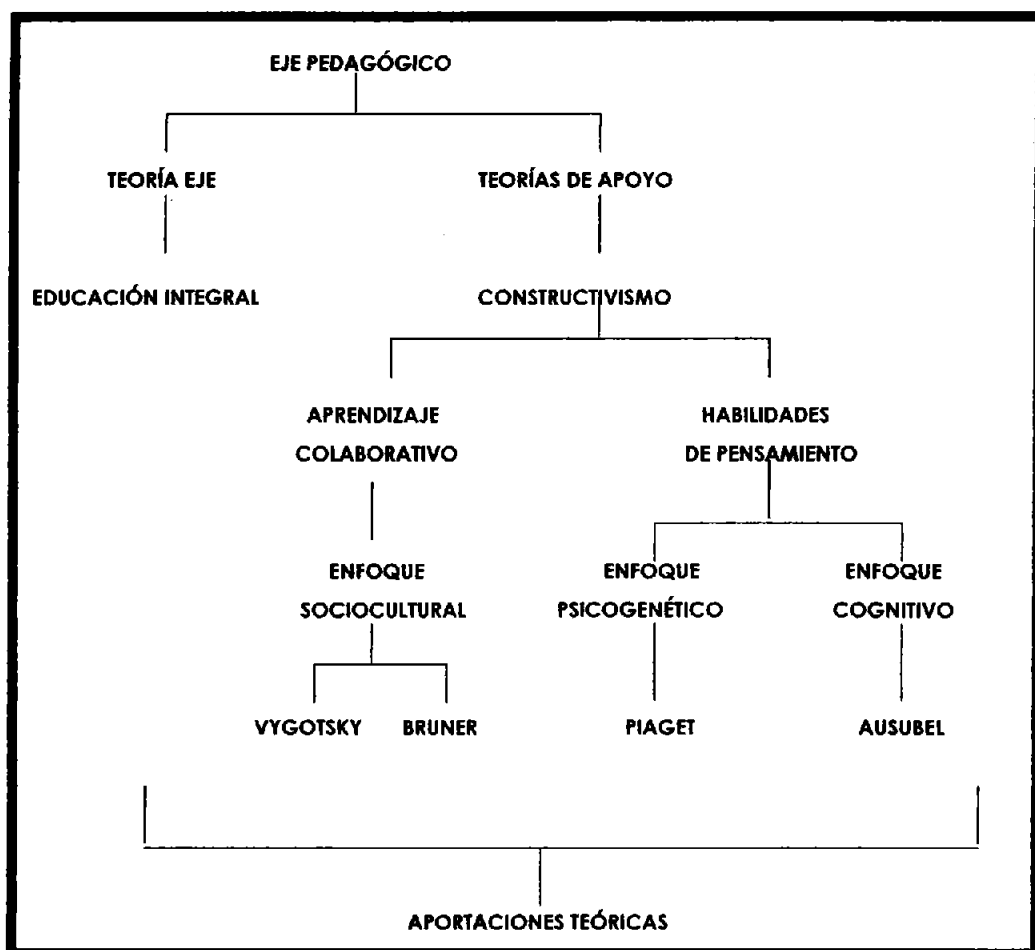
EJE PEDAGÓGICO

TEORÍA EJE

TEORÍAS DE APOYO

EDUCACIÓN INTEGRAL

CONSTRUCTIVISMO

APRENDIZAJE COLABORATIVO

HABILIDADES DE PENSAMIENTO

ENFOQUE SOCIOCULTURAL

ENFOQUE PSICOGENÉTICO

ENFOQUE COGNITIVO

VYGOTSKY

BRUNER

PIAGET

AUSUBEL

APORTACIONES TEÓRICAS